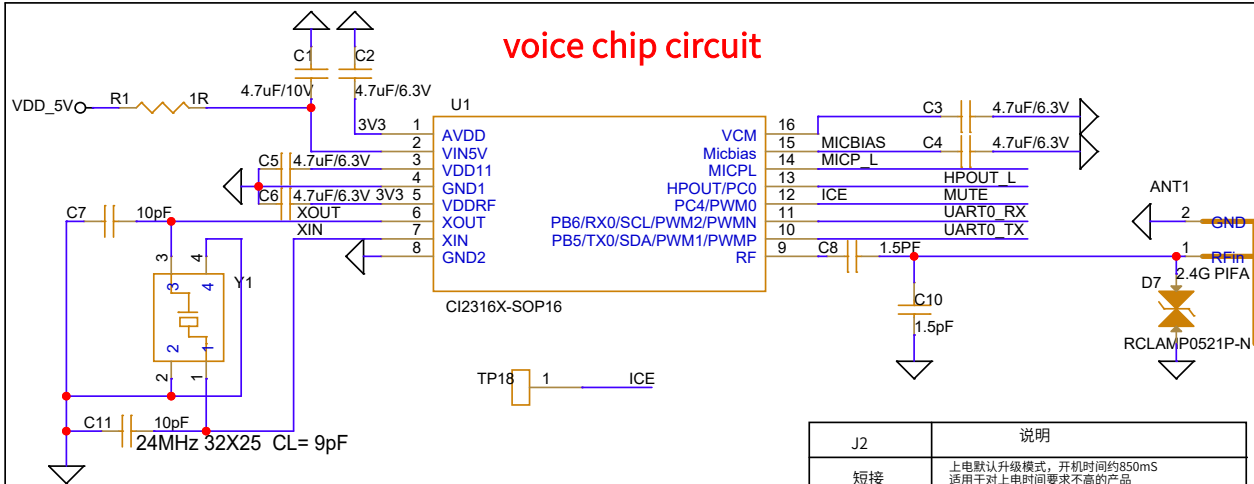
voice chip circuit

C1 C2
4.7uF/10V 4.7uF/6.3V
VDD_5V R1 1R
U1
3V3 1 AVDD
2 VIN5V
C5 4.7uF/6.3V 3 VDD11
4 GND1
C6 4.7uF/6.3V 3V3 5 VDDRF
C7 10pF XOUT 6 XOUT
XIN 7 XIN
8 GND2
VCM 16
Micbias 15 MICBIAS
MICPL 14 MICP_L
HPOUT/PC0 13 HPOUT_L
PC4/PWM0 12 ICE MUTE
PB6/RX0/SCL/PWM2/PWMN 11 UART0_RX
PB5/TX0/SDA/PWM1/PWMP 10 UART0_TX
RF 9 C8 1.5PF
C3 4.7uF/6.3V
C4 4.7uF/6.3V
CI2316X-SOP16
ANT1
2 GND
1 RFin
2.4G PIFA
D7
RCLAMP0521P-N
C10
1.5pF
Y1
3 4
3 4
2 1
2 1
TP18 1 ICE
C11 10pF
24MHz 32X25 CL= 9pF

| J2 | 说明 |
|---|---|
| 短接 | 上电默认升级模式，开机时间约850mS 适用于对上电时间要求不高的产品 |